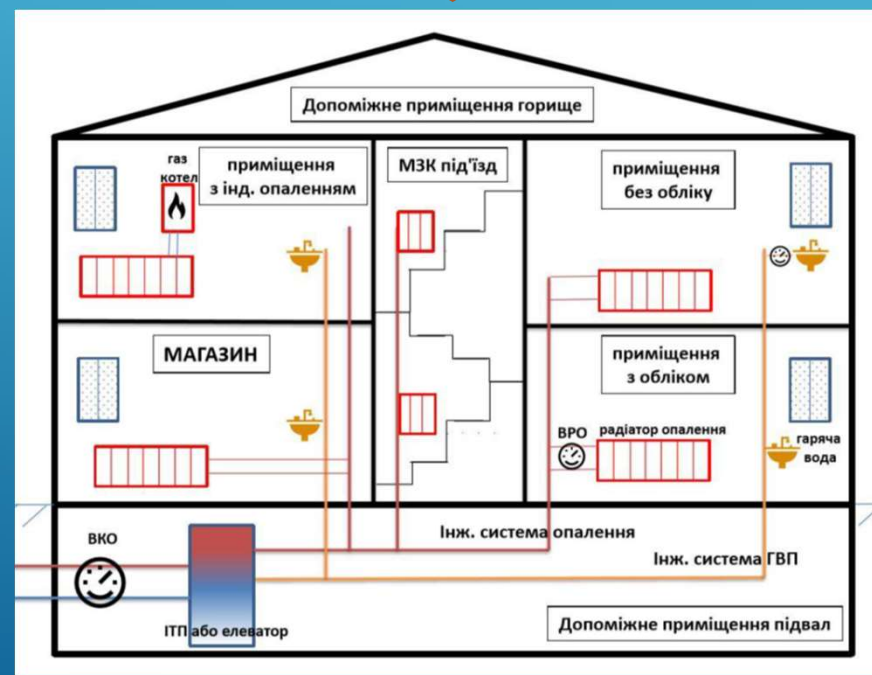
Допоміжне приміщення горище

газ котел

приміщення з інд. опаленням

МЗК під'їзд

приміщення без обліку

МАГАЗИН

приміщення з обліком

ВРО

радіатор опалення

гаряча вода

ВКО

Інж. система опалення

Інж. система ГВП

ІТП або елеватор

Допоміжне приміщення підвал